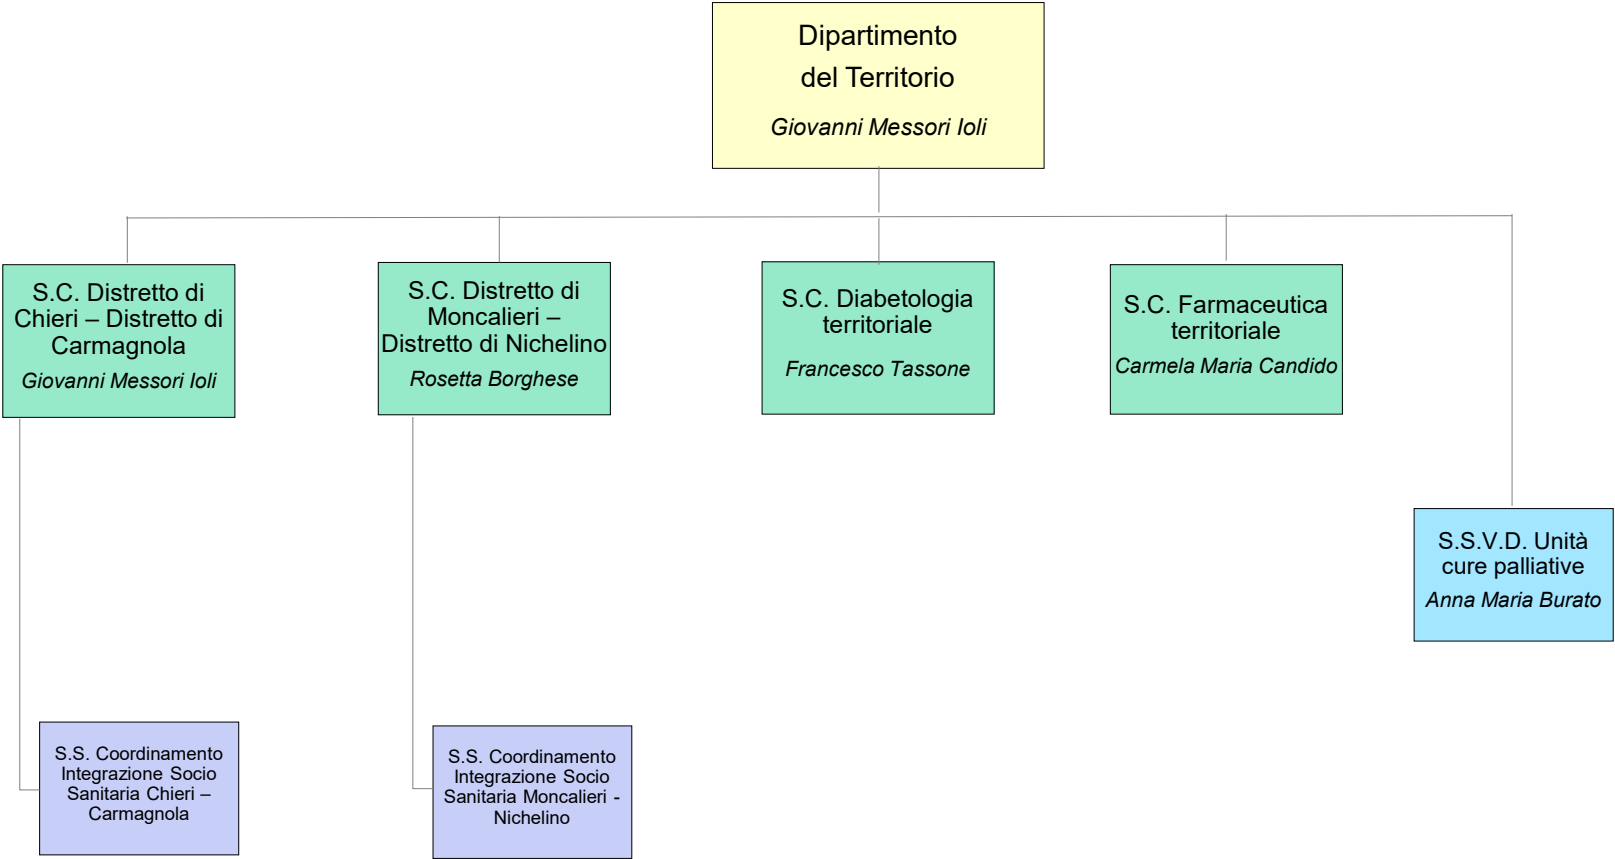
Dipartimento del Territorio

Giovanni Messori Ioli

S.C. Distretto di Chieri – Distretto di Carmagnola

Giovanni Messori Ioli

S.C. Distretto di Moncalieri – Distretto di Nichelino

Rosetta Borghese

S.C. Diabetologia territoriale

Francesco Tassone

S.C. Farmaceutica territoriale

Carmela Maria Candido

S.S.V.D. Unità cure palliative

Anna Maria Burato

S.S. Coordinamento Integrazione Socio Sanitaria Chieri – Carmagnola

S.S. Coordinamento Integrazione Socio Sanitaria Moncalieri - Nichelino